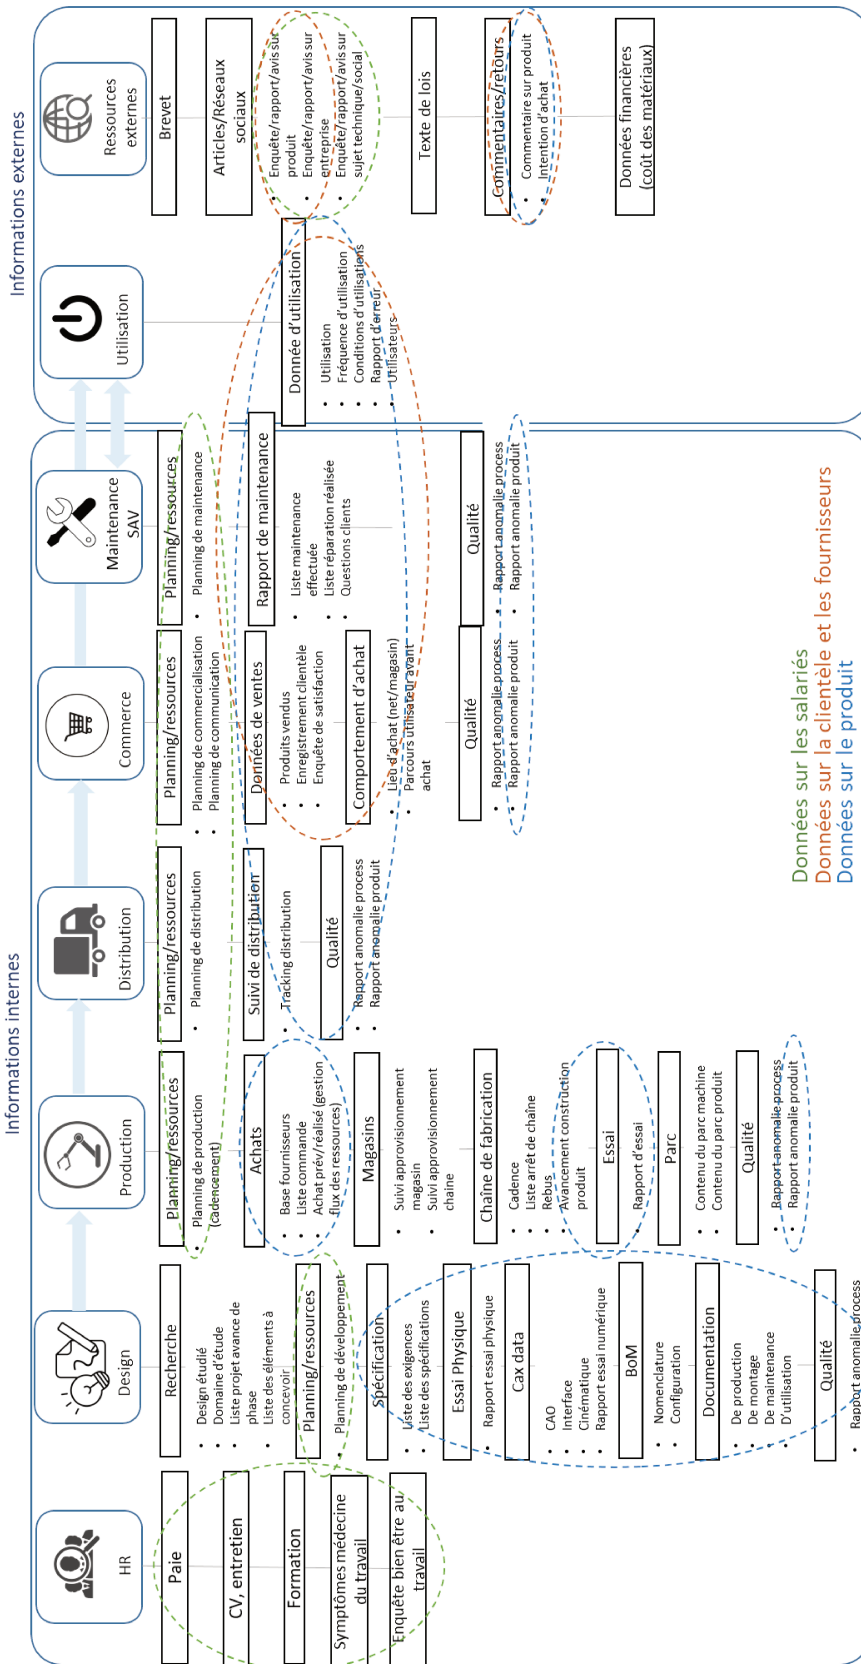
Informations externes

Ressources externes

Brevet

Articles/Réseaux sociaux

- Enquête/rapport/avis sur produit
- Enquête/rapport/avis sur entreprise
- Enquête/rapport/avis sur sujet technique/social

Texte de lois

Commentaires/retours

- Commentaire sur produit
- Intention d'achat

Données financières (coût des matériaux)

Utilisation

Donnée d'utilisation

- Utilisation
- Fréquence d'utilisation
- Conditions d'utilisations
- Rapport d'erreur
- Utilisateurs

Informations internes

HR

Paie

CV, entretien

Formation

Symptômes médecine du travail

Enquête bien être au travail

Design

Recherche

- Design étudié
- Domaine d'étude
- Liste projet avance de phase
- Liste des éléments à concevoir

Planning/ressources

- Planning de développement

Spécification

- Liste des exigences
- Liste des spécifications

Essai Physique

- Rapport essai physique

Cax data

- CAO
- Interface
- Cinématique
- Rapport essai numérique

BoM

- Nomenclature
- Configuration

Documentation

- De production
- De montage
- De maintenance
- D'utilisation

Qualité

- Rapport anomalie process

Production

Planning/ressources

- Planning de production (cadencement)

Achats

- Base fournisseurs
- Liste commande
- Achat prév/réalisé (gestion flux des ressources)

Magasins

- Suivi approvisionnement magasin
- Suivi approvisionnement chaine

Chaîne de fabrication

- Cadence
- Liste arrêt de chaîne
- Rebus
- Avancement construction produit

Essai

- Rapport d'essai

Parc

- Contenu du parc machine
- Contenu du parc produit

Qualité

- Rapport anomalie process
- Rapport anomalie produit

Distribution

Planning/ressources

- Planning de distribution

Suivi de distribution

- Tracking distribution

Qualité

- Rapport anomalie process
- Rapport anomalie produit

Commerce

Planning/ressources

- Planning de commercialisation
- Planning de communication

Données de ventes

- Produits vendus
- Enregistrement clientèle
- Enquête de satisfaction

Comportement d'achat

- Lieu d'achat (net/magasin)
- Parcours utilisateur avant achat

Qualité

- Rapport anomalie process
- Rapport anomalie produit

Maintenance SAV

Planning/ressources

- Planning de maintenance

Rapport de maintenance

- Liste maintenance effectuée
- Liste réparation réalisée
- Questions clients

Qualité

- Rapport anomalie process
- Rapport anomalie produit

Données sur les salariés
Données sur la clientèle et les fournisseurs
Données sur le produit